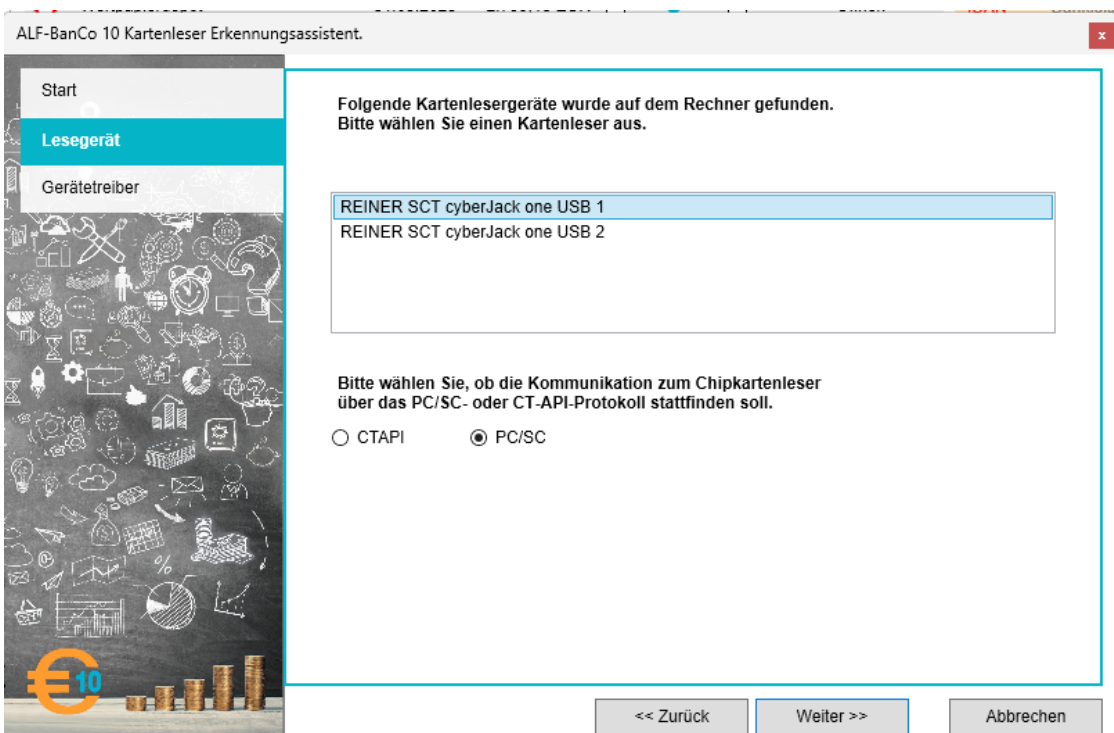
ALF-BanCo 10 Kartenleser Erkennungsassistent.

x

Start

Lesegerät

Gerätetreiber

Folgende Kartenlesergeräte wurde auf dem Rechner gefunden.
Bitte wählen Sie einen Kartenleser aus.

REINER SCT cyberJack one USB 1
REINER SCT cyberJack one USB 2

Bitte wählen Sie, ob die Kommunikation zum Chipkartenleser über das PC/SC- oder CT-API-Protokoll stattfinden soll.

CTAPI

PC/SC

10

<< Zurück

Weiter >>

Abbrechen